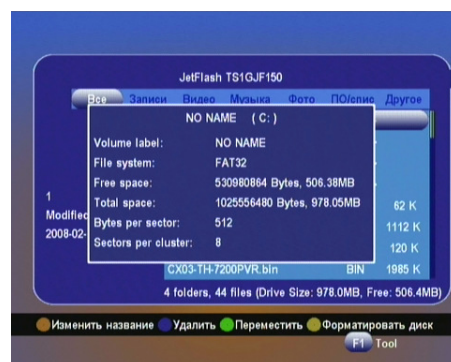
JetFlash TS1GJF150

Все Записи Видео Музыка Фото ПО/спис Другое

NO NAME (C:)

| Volume label: | NO NAME |
|---|---|
| File system: | FAT32 |
| Free space: | 530980864 Bytes, 506.38MB |
| Total space: | 1025556480 Bytes, 978.05MB |
| Bytes per sector: | 512 |
| Sectors per cluster: | 8 |

1
Modified
2008-02-

62 K
1112 K
120 K

CX03-TH-7200PVR.bin BIN 1985 K

4 folders, 44 files (Drive Size: 978.0MB, Free: 506.4MB)

Изменить название Удалить Переместить Форматировать диск

F1 Tool